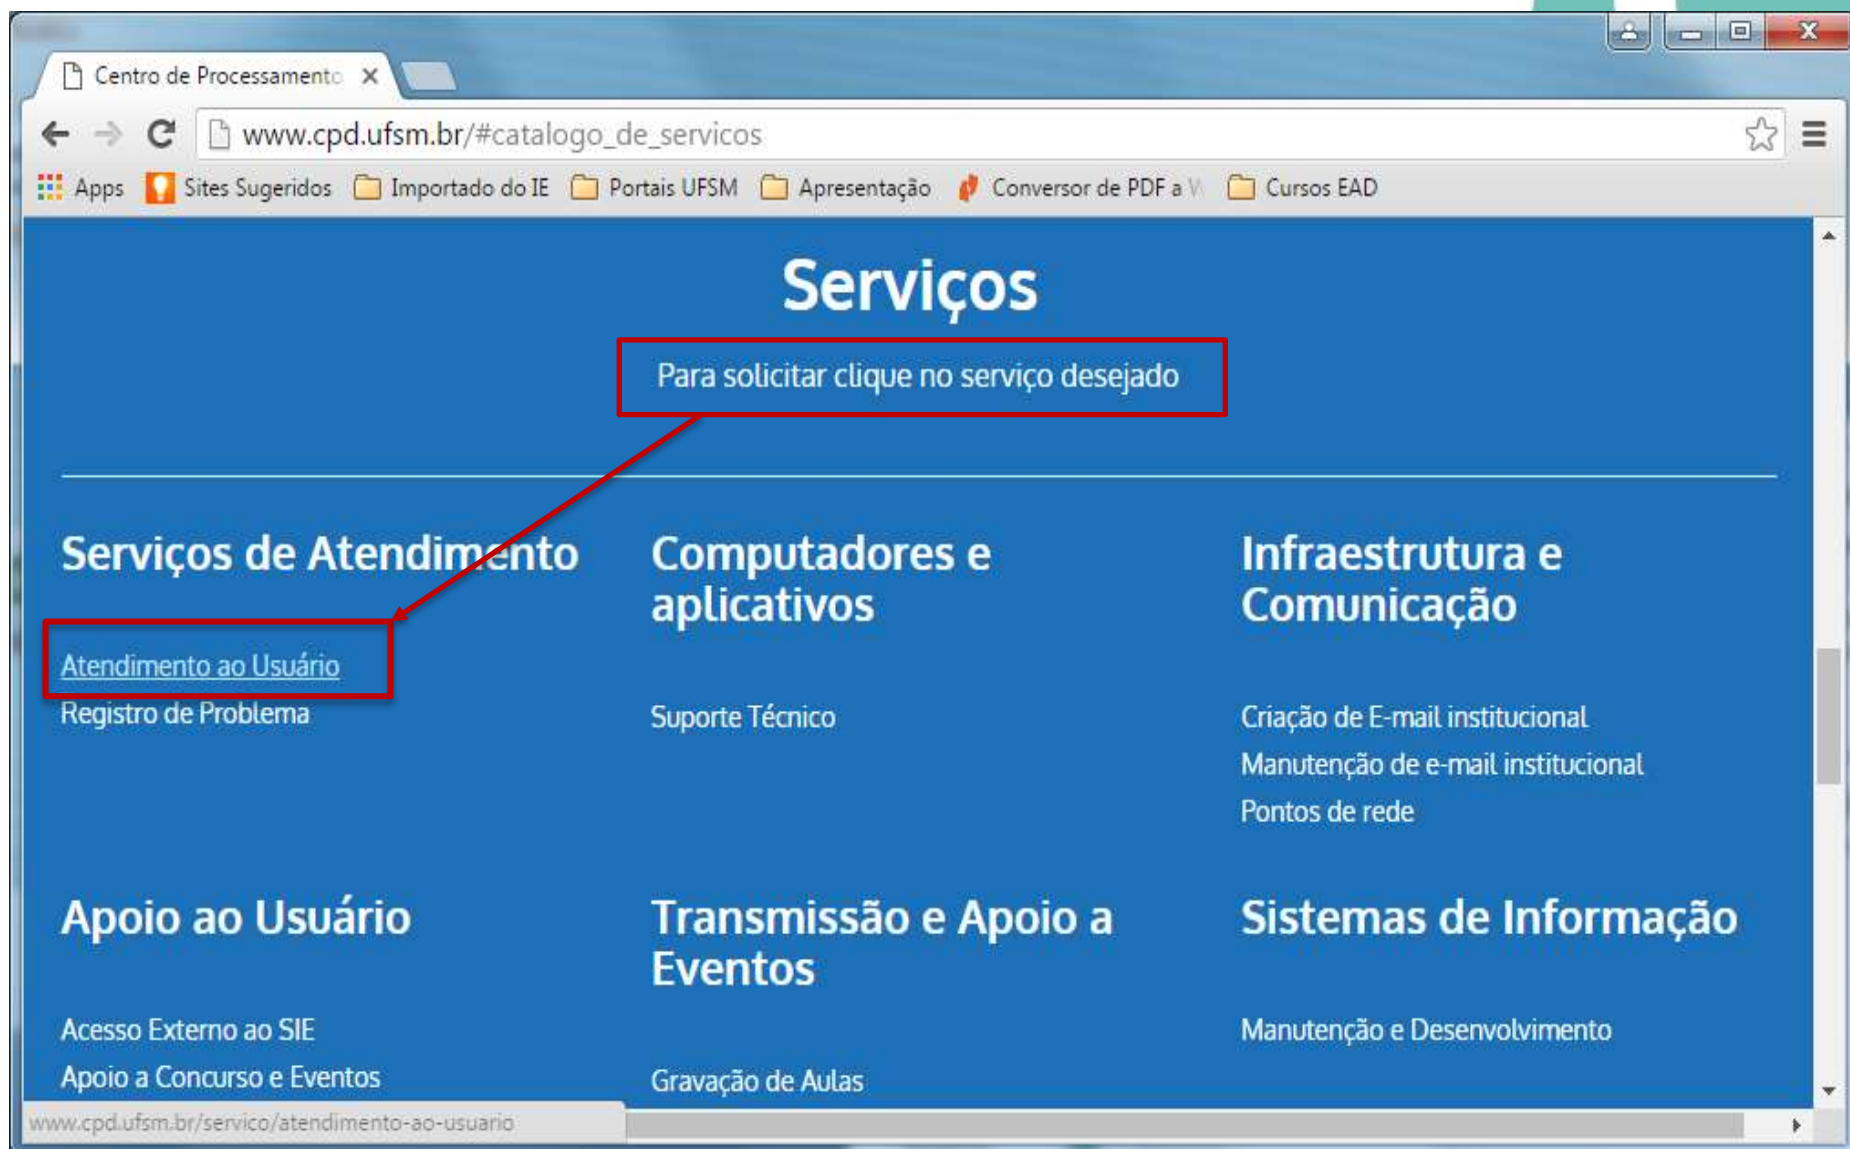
Centro de Processamento ×

www.cpd.ufsm.br/#catalogo_de_servicos

Apps Sites Sugeridos Importado do IE Portais UFSM Apresentação Conversor de PDF a W Cursos EAD

Serviços

Para solicitar clique no serviço desejado

Serviços de Atendimento

Atendimento ao Usuário
Registro de Problema

Computadores e aplicativos

Suporte Técnico

Infraestrutura e Comunicação

Criação de E-mail institucional
Manutenção de e-mail institucional
Pontos de rede

Apoio ao Usuário

Acesso Externo ao SIE
Apoio a Concurso e Eventos

Transmissão e Apoio a Eventos

Gravação de Aulas

Sistemas de Informação

Manutenção e Desenvolvimento

www.cpd.ufsm.br/servico/atendimento-ao-usuario